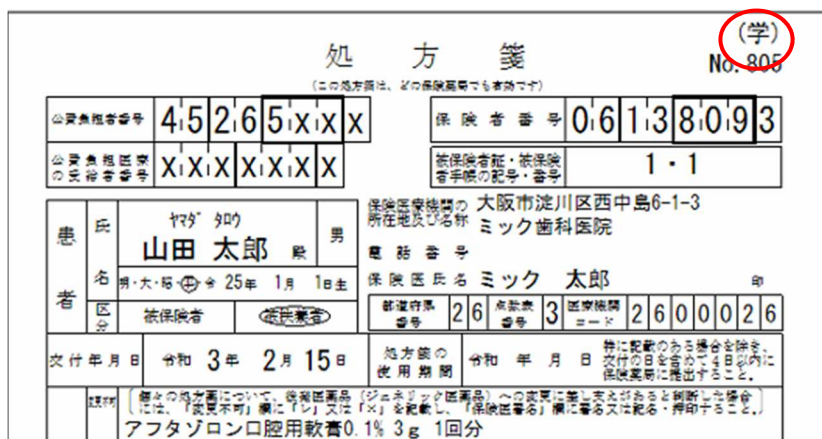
処　方　箋
(学)
No. 805
(この処方箋は、どの保険薬局でも有効です)

| 公費負担者番号 | 4 | 5 | 2 | 6 | 5 | X | X | X |
|---|---|---|---|---|---|---|---|---|
| 公費負担医療の受給者番号 | X | X | X | X | X | X | X | |

| 保険者番号 | 0 | 6 | 1 | 3 | 8 | 0 | 9 | 3 |
|---|---|---|---|---|---|---|---|---|
| 被保険者証・被保険者手帳の記号・番号 | 1・1 | | | | | | | |

患者 氏名 ヤマダ タロウ 山田 太郎 殿 男
明・大・昭・平・令 25年 1月 1日生
区分 被保険者 被扶養者

保険医療機関の所在地及び名称 大阪市淀川区西中島6-1-3 ミック歯科医院
電話番号
保険医氏名 ミック 太郎 印
都道府県番号 2 6 点数表番号 3 医療機関コード 2 6 0 0 0 2 6

交付年月日 令和 3年 2月 15日
処方箋の使用期間 令和 年 月 日
特に記載のある場合を除き、交付の日を含めて4日以内に保険薬局に提出すること。

処方 個々の処方薬について、後発医薬品(ジェネリック医薬品)への変更に差し支えがあると判断した場合には、「変更不可」欄に「レ」又は「×」を記載し、「保険医署名」欄に署名又は記名・押印すること。
アフタゾロン口腔用軟膏0.1% 3g 1回分